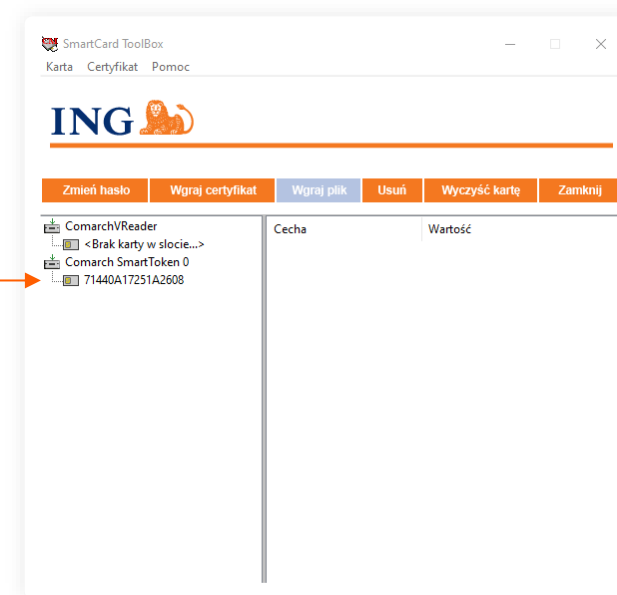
SmartCard ToolBox
Karta Certyfikat Pomoc

ING

Zmień hasło | Wgraj certyfikat | Wgraj plik | Usuń | Wyczyść kartę | Zamknij

ComarchVReader
<Brak karty w slocie...>
Comarch SmartToken 0
71440A17251A2608

Cecha | Wartość